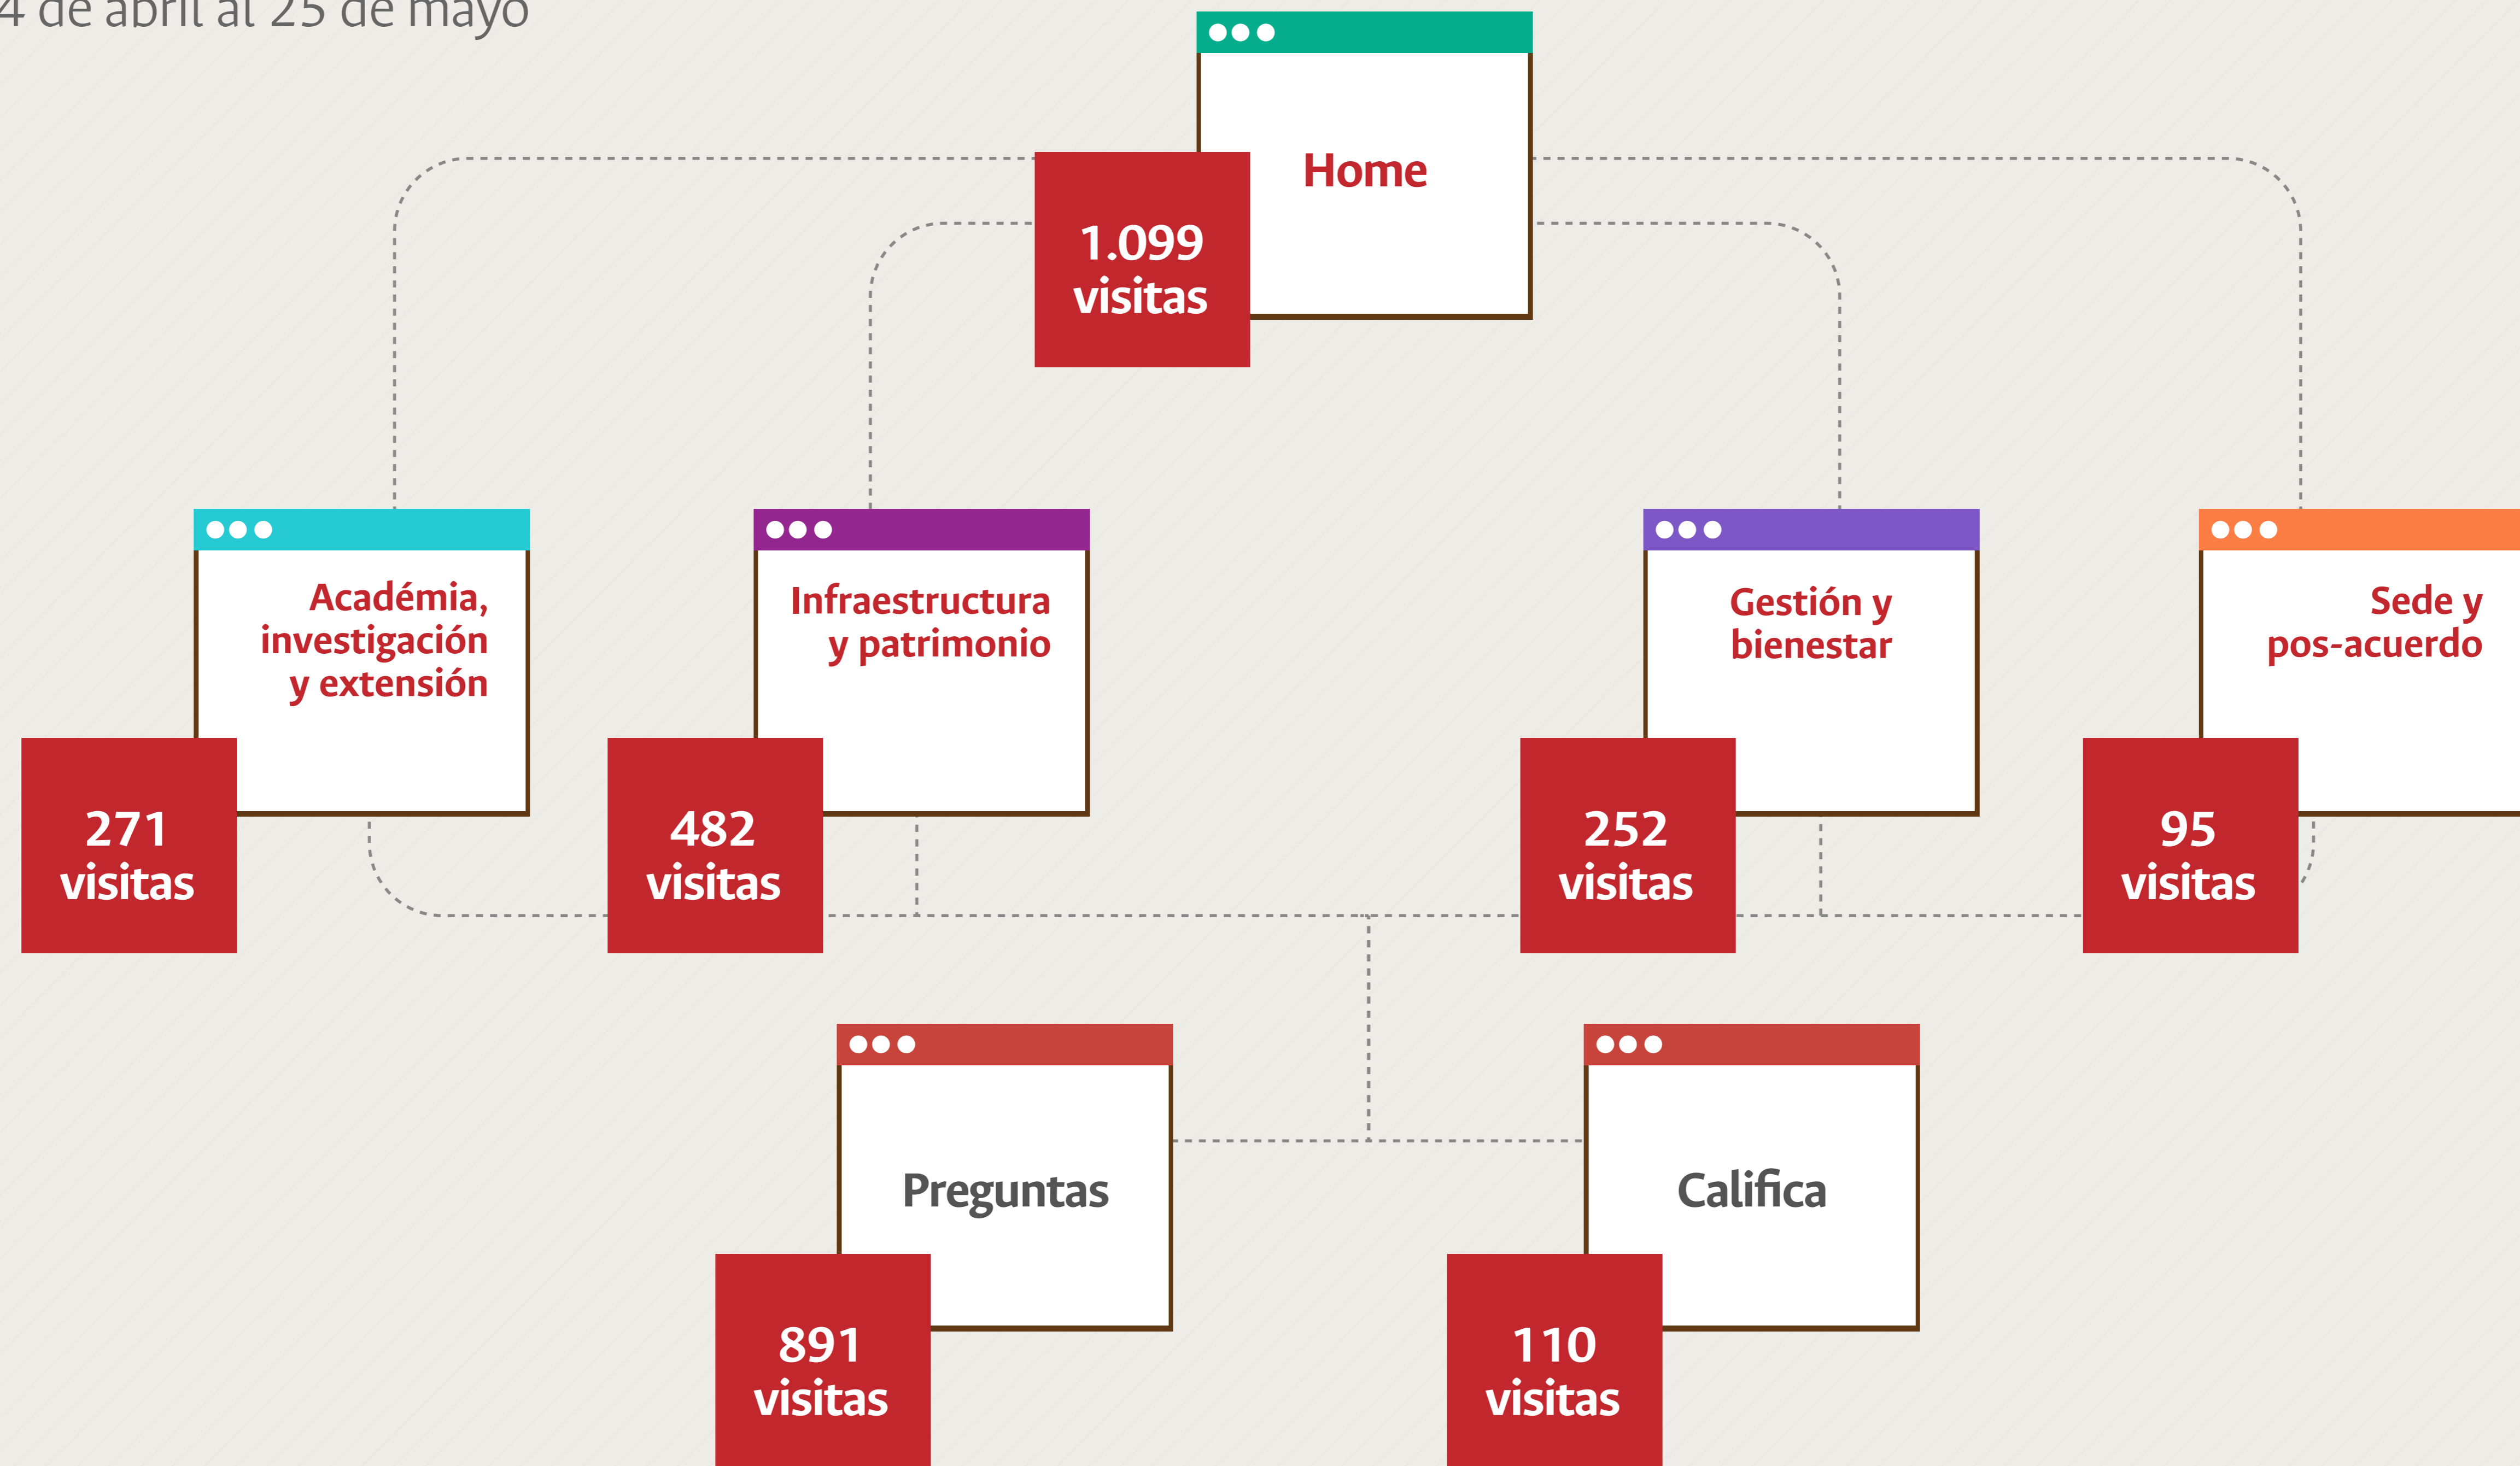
4 de abril al 25 de mayo

Home

1.099 visitas

Académia, investigación y extensión

271 visitas

Infraestructura y patrimonio

482 visitas

Gestión y bienestar

252 visitas

Sede y pos-acuerdo

95 visitas

Preguntas

891 visitas

Califica

110 visitas